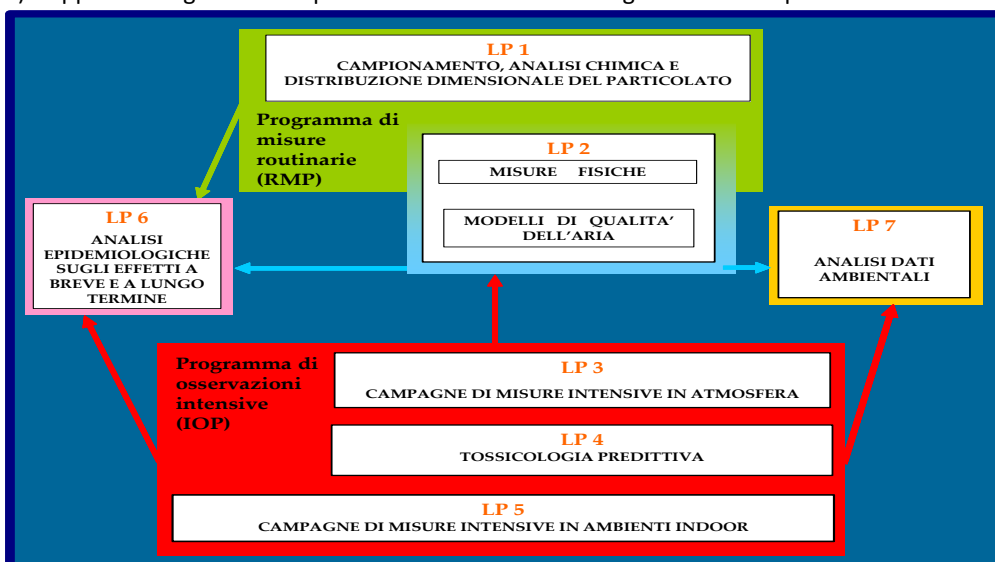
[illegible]

LP 1
CAMPIONAMENTO, ANALISI CHIMICA E DISTRIBUZIONE DIMENSIONALE DEL PARTICOLATO

Programma di misure routinarie (RMP)

LP 2
MISURE FISICHE

MODELLI DI QUALITA' DELL'ARIA

LP 6
ANALISI EPIDEMIOLOGICHE SUGLI EFFETTI A BREVE E A LUNGO TERMINE

LP 7
ANALISI DATI AMBIENTALI

Programma di osservazioni intensive (IOP)

LP 3
CAMPAGNE DI MISURE INTENSIVE IN ATMOSFERA

LP 4
TOSSICOLOGIA PREDITTIVA

LP 5
CAMPAGNE DI MISURE INTENSIVE IN AMBIENTI INDOOR